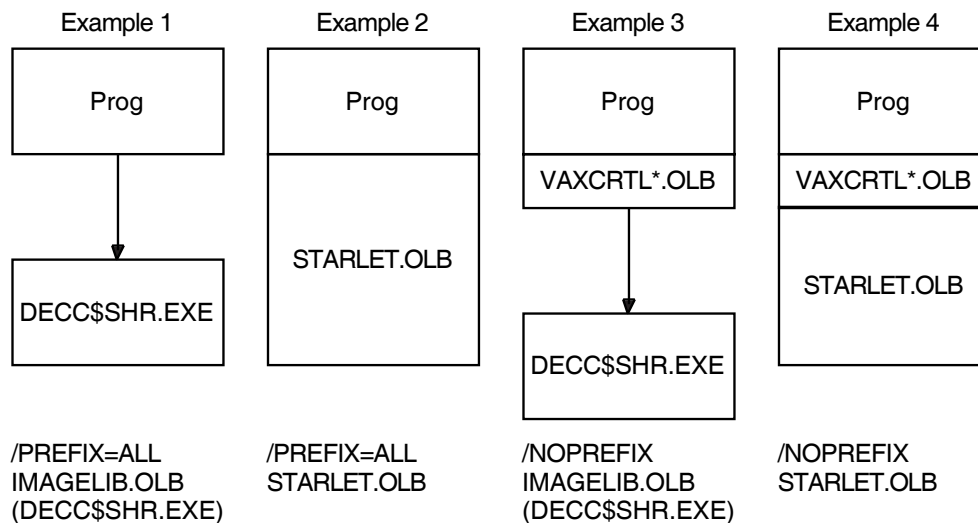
Example 1

Prog

DECC$SHR.EXE

/PREFIX=ALL
IMAGELIB.OLB
(DECC$SHR.EXE)

Example 2

Prog

STARLET.OLB

/PREFIX=ALL
STARLET.OLB

Example 3

Prog

VAXCRTL*.OLB

DECC$SHR.EXE

/NOPREFIX
IMAGELIB.OLB
(DECC$SHR.EXE)

Example 4

Prog

VAXCRTL*.OLB

STARLET.OLB

/NOPREFIX
STARLET.OLB